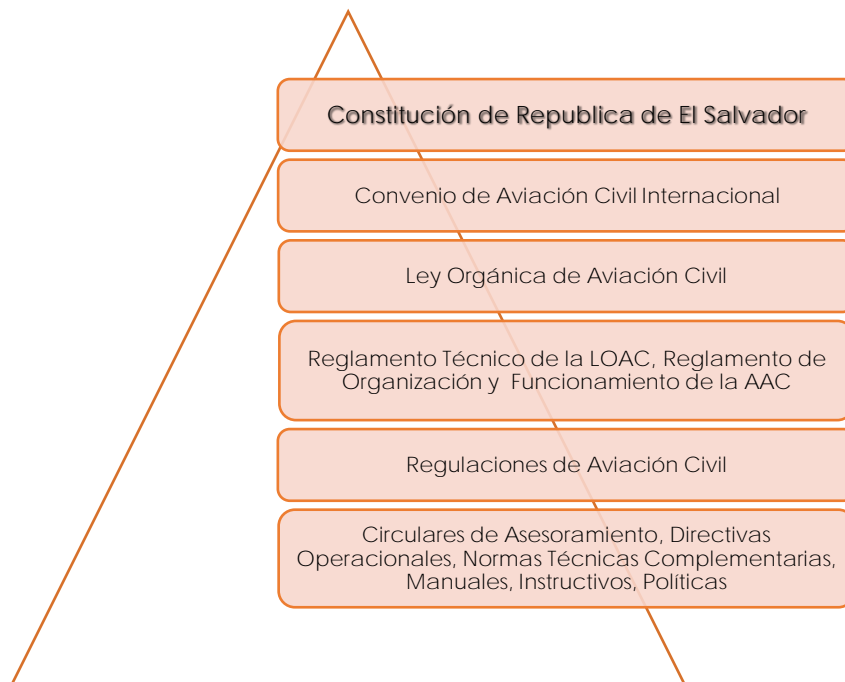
Constitución de Republica de El Salvador

Convenio de Aviación Civil Internacional

Ley Orgánica de Aviación Civil

Reglamento Técnico de la LOAC, Reglamento de Organización y Funcionamiento de la AAC

Regulaciones de Aviación Civil

Circulares de Asesoramiento, Directivas Operacionales, Normas Técnicas Complementarias, Manuales, Instructivos, Políticas